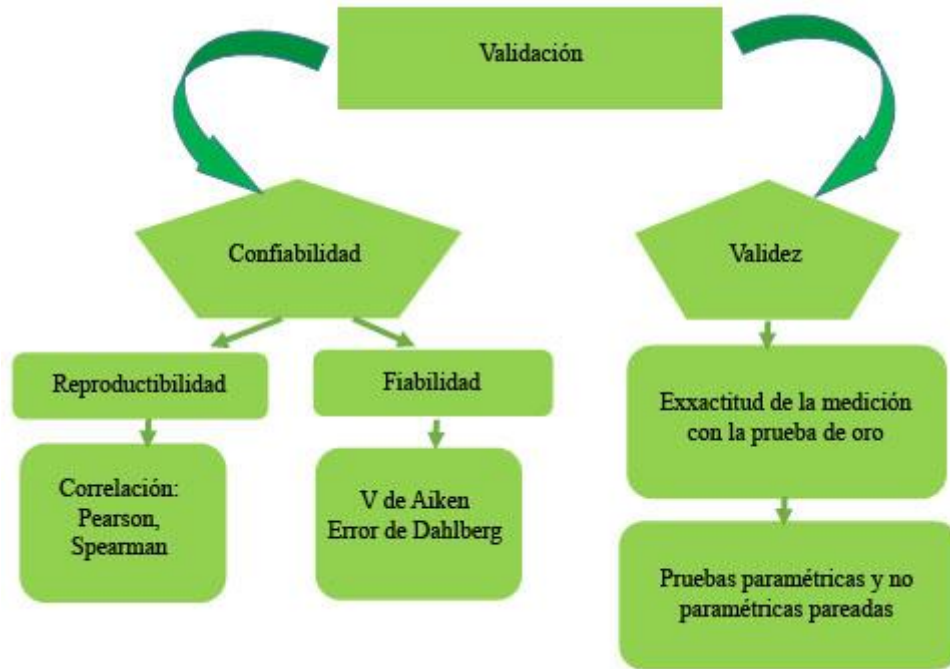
Validación

Confiabilidad

Validez

Reproductibilidad

Fiabilidad

Exxactitud de la medición con la prueba de oro

Correlación: Pearson, Spearman

V de Aiken Error de Dahlberg

Pruebas paramétricas y no paramétricas pareadas